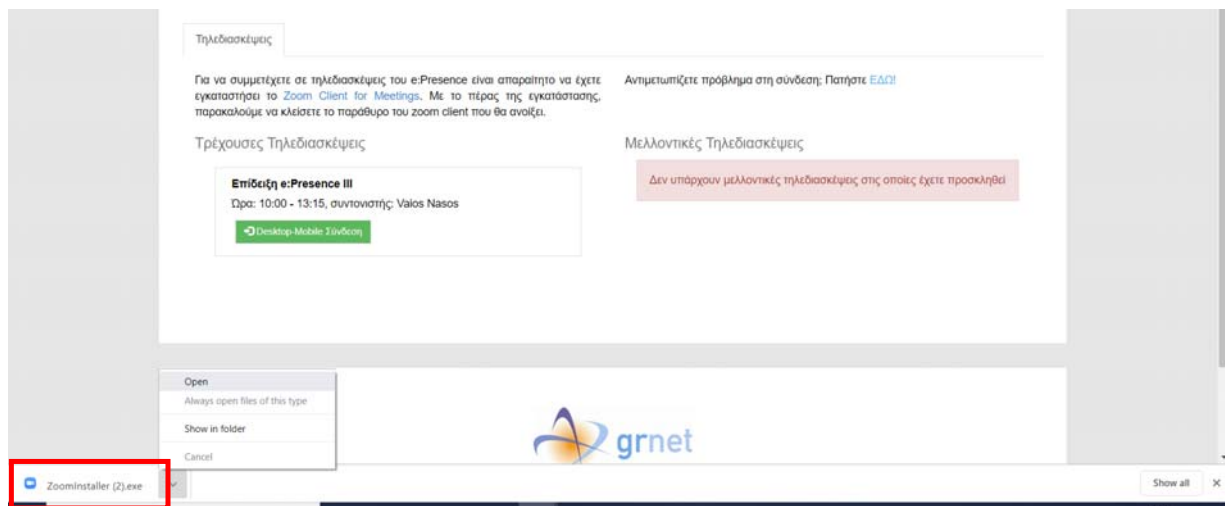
Τηλεδιασκέψεις

Για να συμμετέχετε σε τηλεδιασκέψεις του e:Presence είναι απαραίτητο να έχετε εγκαταστήσει το Zoom Client for Meetings. Με το πέρας της εγκατάστασης, παρακαλούμε να κλείσετε το παράθυρο του zoom client που θα ανοίξει.

Αντιμετωπίζετε πρόβλημα στη σύνδεση; Πατήστε ΕΔΩ!

Τρέχουσες Τηλεδιασκέψεις

Επίδειξη e:Presence III
Ώρα: 10:00 - 13:15, συντονιστής: Vaios Nasos
Desktop-Mobile Σύνδεση

Μελλοντικές Τηλεδιασκέψεις

Δεν υπάρχουν μελλοντικές τηλεδιασκέψεις στις οποίες έχετε προσκληθεί

Open
Always open files of this type
Show in folder
Cancel

grnet

ZoomInstaller (2).exe

Show all